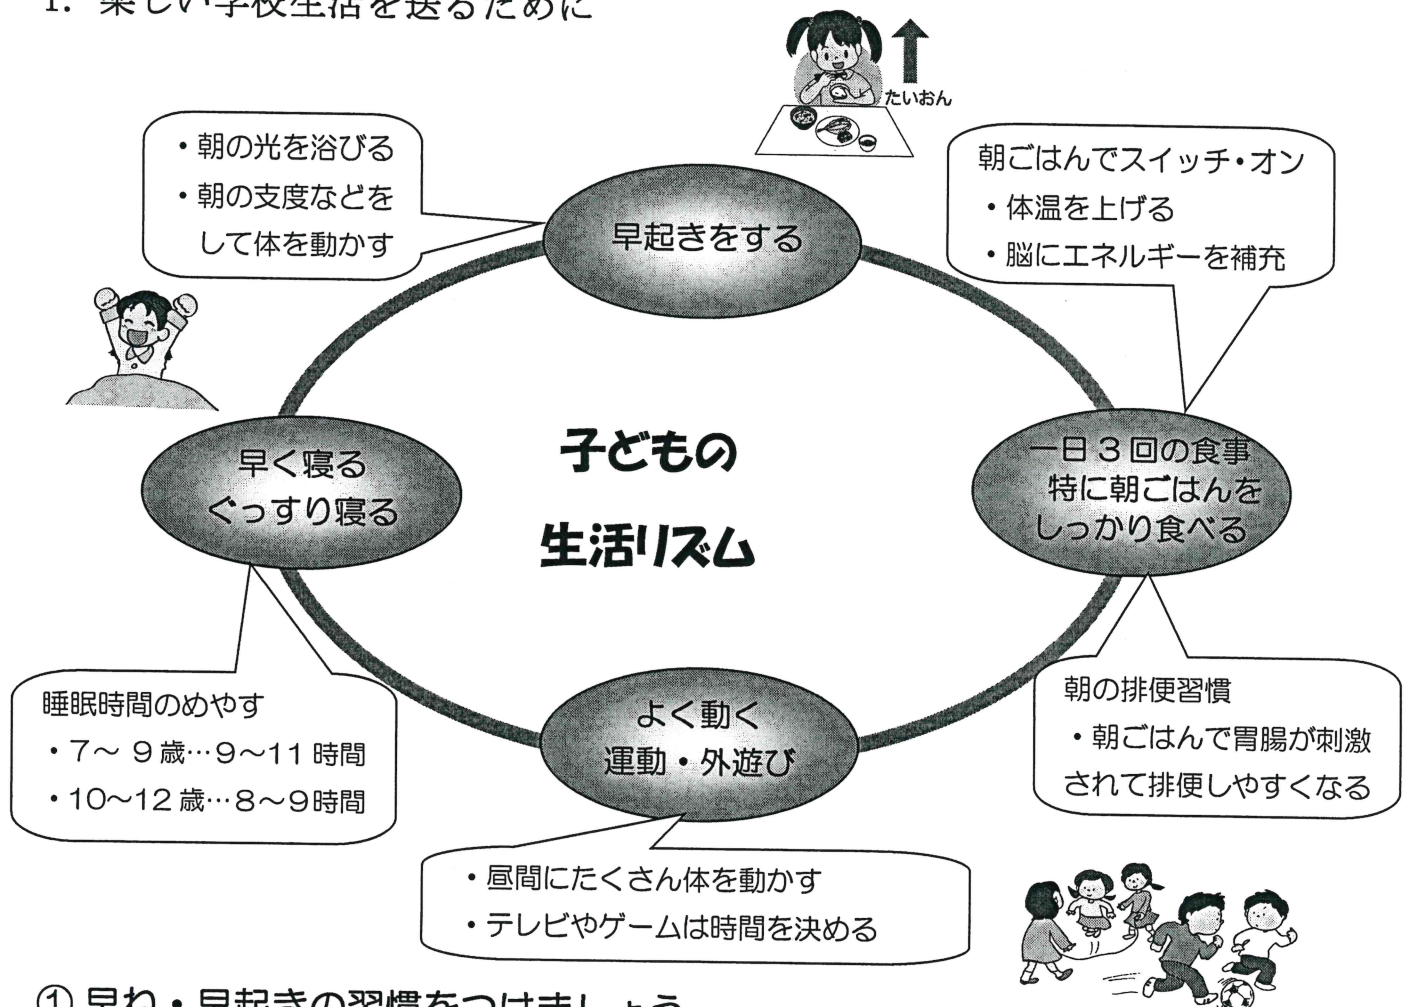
1. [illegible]

たいおん

・朝の光を浴びる
・朝の支度などをして体を動かす

早起きをする

朝ごはんでスイッチ・オン
・体温を上げる
・脳にエネルギーを補充

子どもの
生活リズム

早く寝る
ぐっすり寝る

一日３回の食事
特に朝ごはんを
しっかり食べる

睡眠時間のめやす
・7～ 9 歳…9～11 時間
・10～12 歳…8～9時間

よく動く
運動・外遊び

朝の排便習慣
・朝ごはんで胃腸が刺激されて排便しやすくなる

・昼間にたくさん体を動かす
・テレビやゲームは時間を決める

① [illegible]